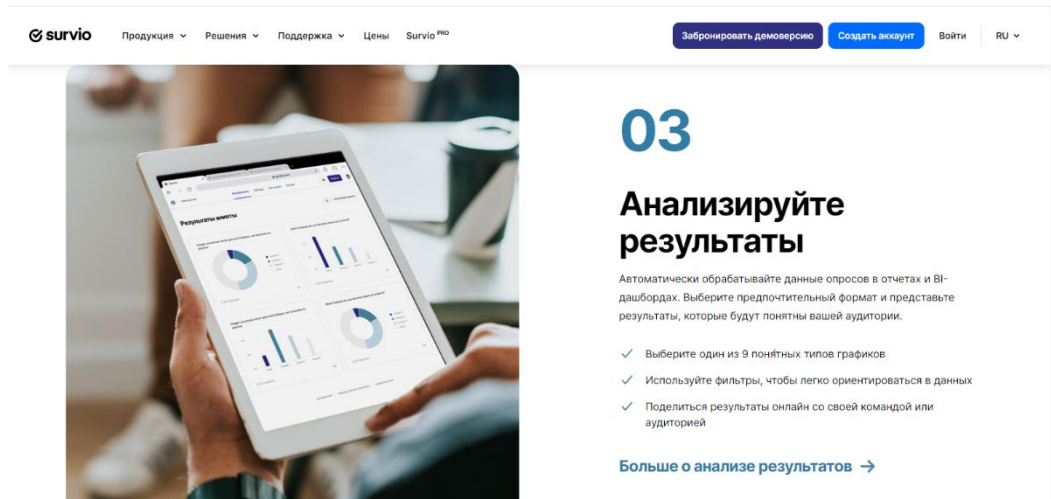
survio Продукция Решения Поддержка Цены Survio$^{PRO}$ Забронировать демоверсию Создать аккаунт Войти RU

Результаты анкеты

03

Анализируйте результаты

Автоматически обрабатывайте данные опросов в отчетах и BI-дашбордах. Выберите предпочтительный формат и представьте результаты, которые будут понятны вашей аудитории.

Выберите один из 9 понятных типов графиков

Используйте фильтры, чтобы легко ориентироваться в данных

Поделиться результаты онлайн со своей командой или аудиторией

Больше о анализе результатов →